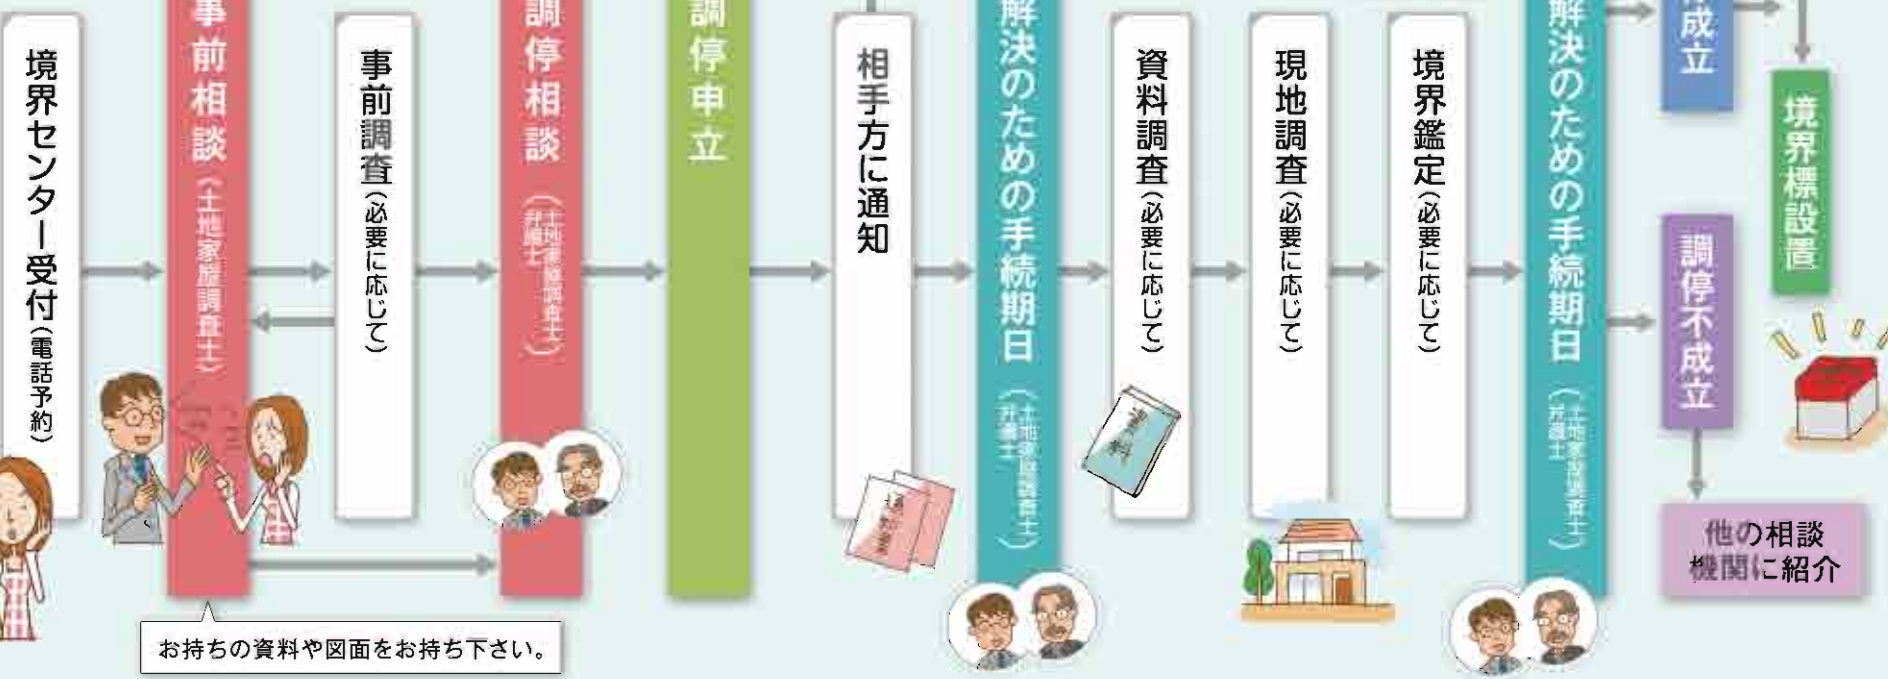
境界センター受付（電話予約）

事前相談（土地家屋調査士）

事前調査（必要に応じて）

調停相談（土地家屋調査士 弁護士）

調停申立

相手方に通知

解決のための手続期日（土地家屋調査士 弁護士）

資料調査（必要に応じて）

現地調査（必要に応じて）

境界鑑定（必要に応じて）

解決のための手続期日（土地家屋調査士 弁護士）

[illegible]成立

境界標設置

調停不成立

他の相談機関に紹介

お持ちの資料や図面をお持ち下さい。

資料

通知書